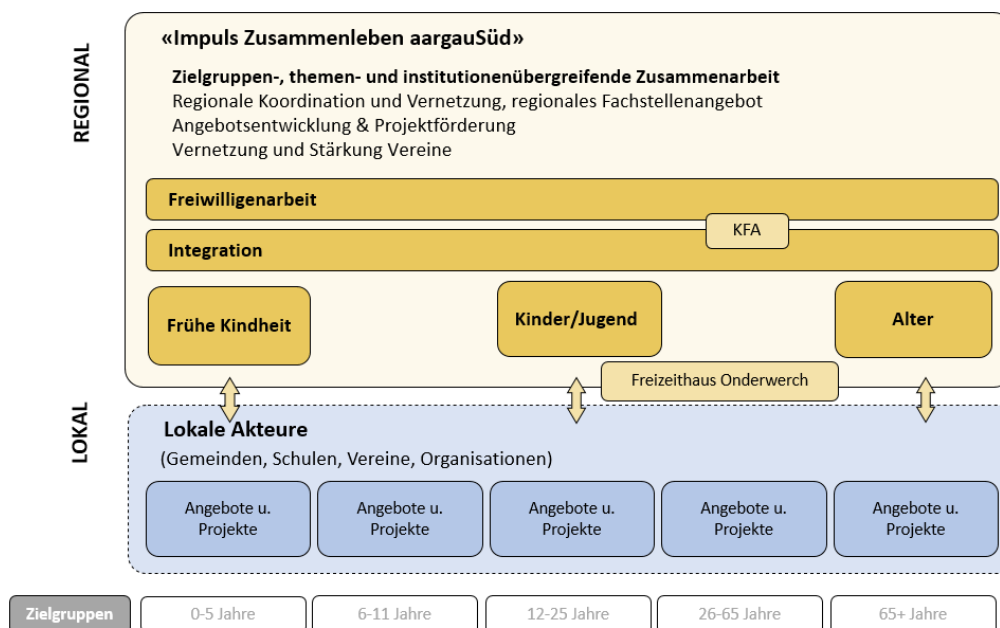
REGIONAL

«Impuls Zusammenleben aargauSüd»

Zielgruppen-, themen- und institutionenübergreifende Zusammenarbeit
Regionale Koordination und Vernetzung, regionales Fachstellenangebot
Angebotsentwicklung & Projektförderung
Vernetzung und Stärkung Vereine

Freiwilligenarbeit

KFA

Integration

Frühe Kindheit

Kinder/Jugend

Alter

Freizeithaus Onderwerch

LOKAL

Lokale Akteure
(Gemeinden, Schulen, Vereine, Organisationen)

Angebote u. Projekte

Angebote u. Projekte

Angebote u. Projekte

Angebote u. Projekte

Angebote u. Projekte

Zielgruppen

0-5 Jahre

6-11 Jahre

12-25 Jahre

26-65 Jahre

65+ Jahre